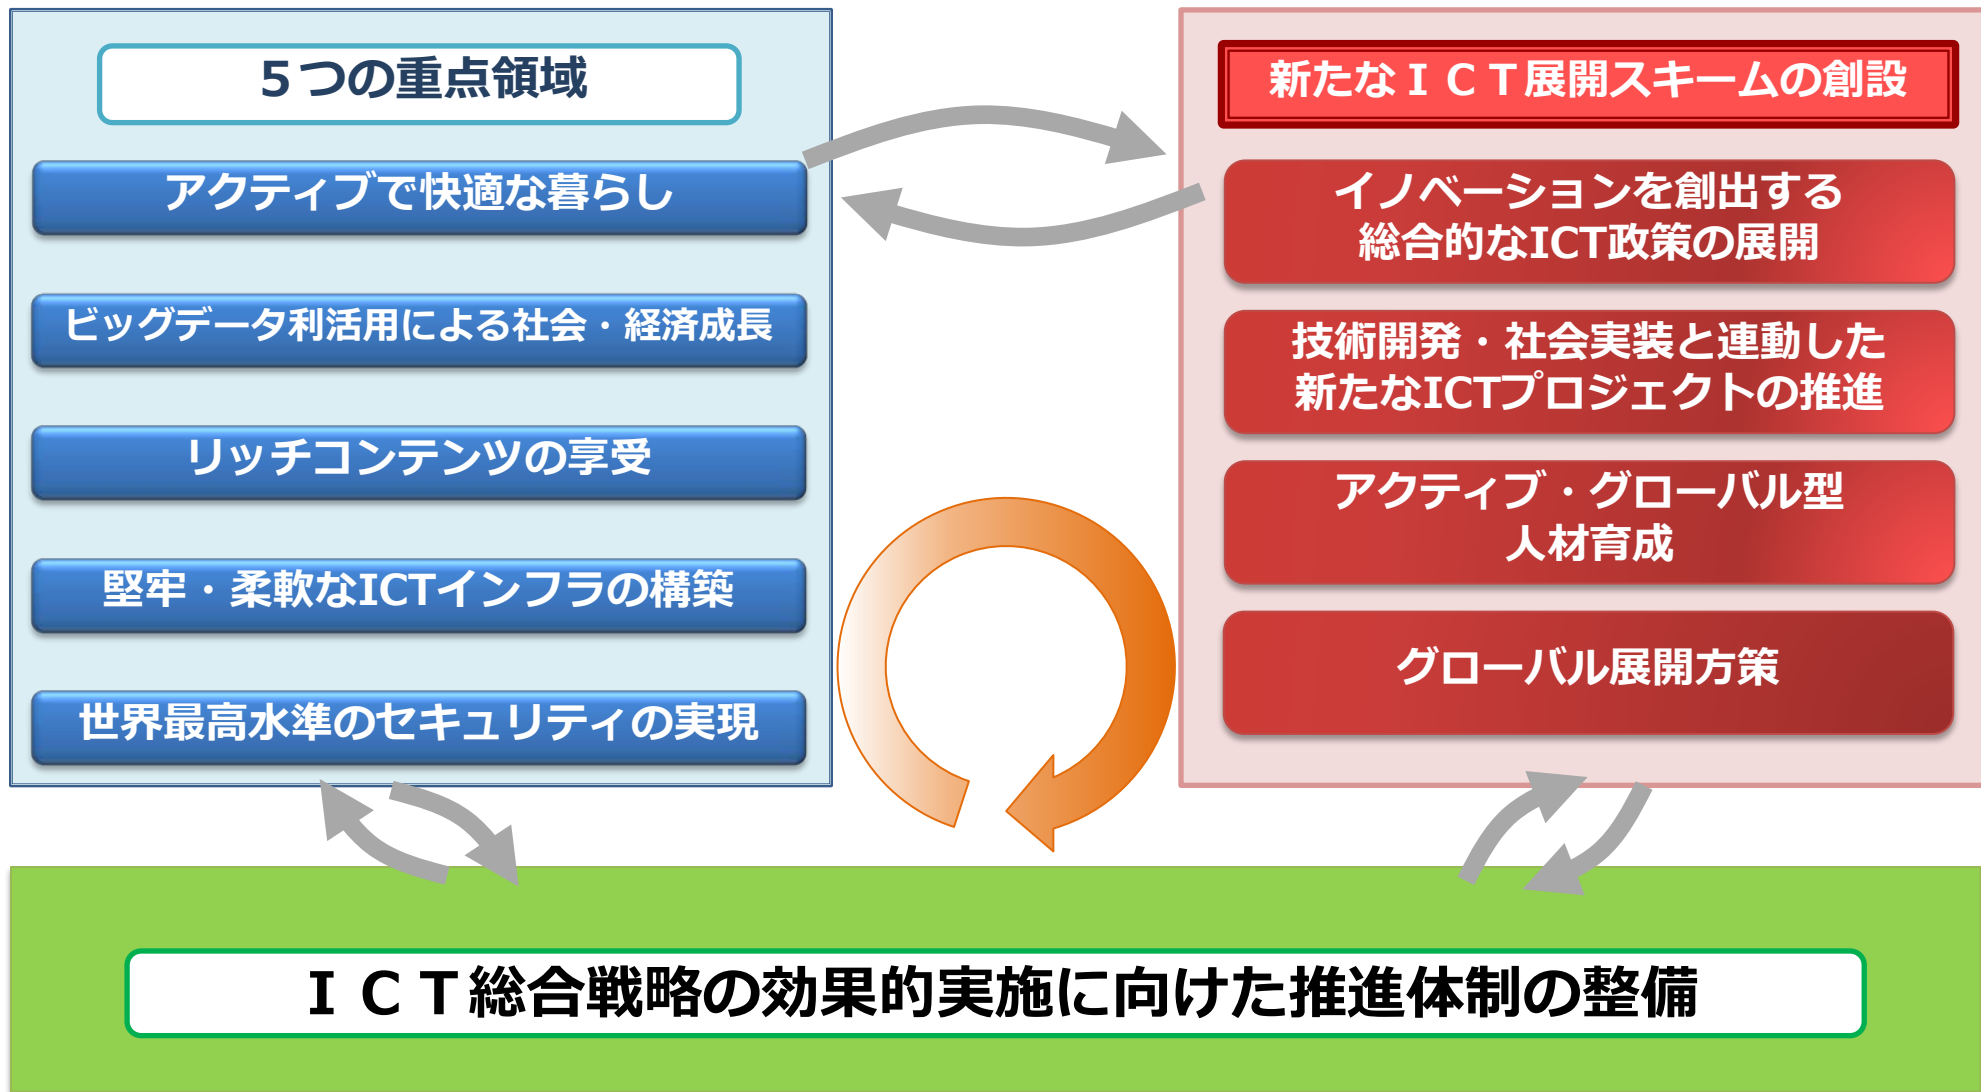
５つの重点領域

アクティブで快適な暮らし

ビッグデータ利活用による社会・経済成長

リッチコンテンツの享受

堅牢・柔軟なICTインフラの構築

世界最高水準のセキュリティの実現

新たなＩＣＴ展開スキームの創設

イノベーションを創出する総合的なICT政策の展開

技術開発・社会実装と連動した新たなICTプロジェクトの推進

アクティブ・グローバル型人材育成

グローバル展開方策

ＩＣＴ総合戦略の効果的実施に向けた推進体制の整備